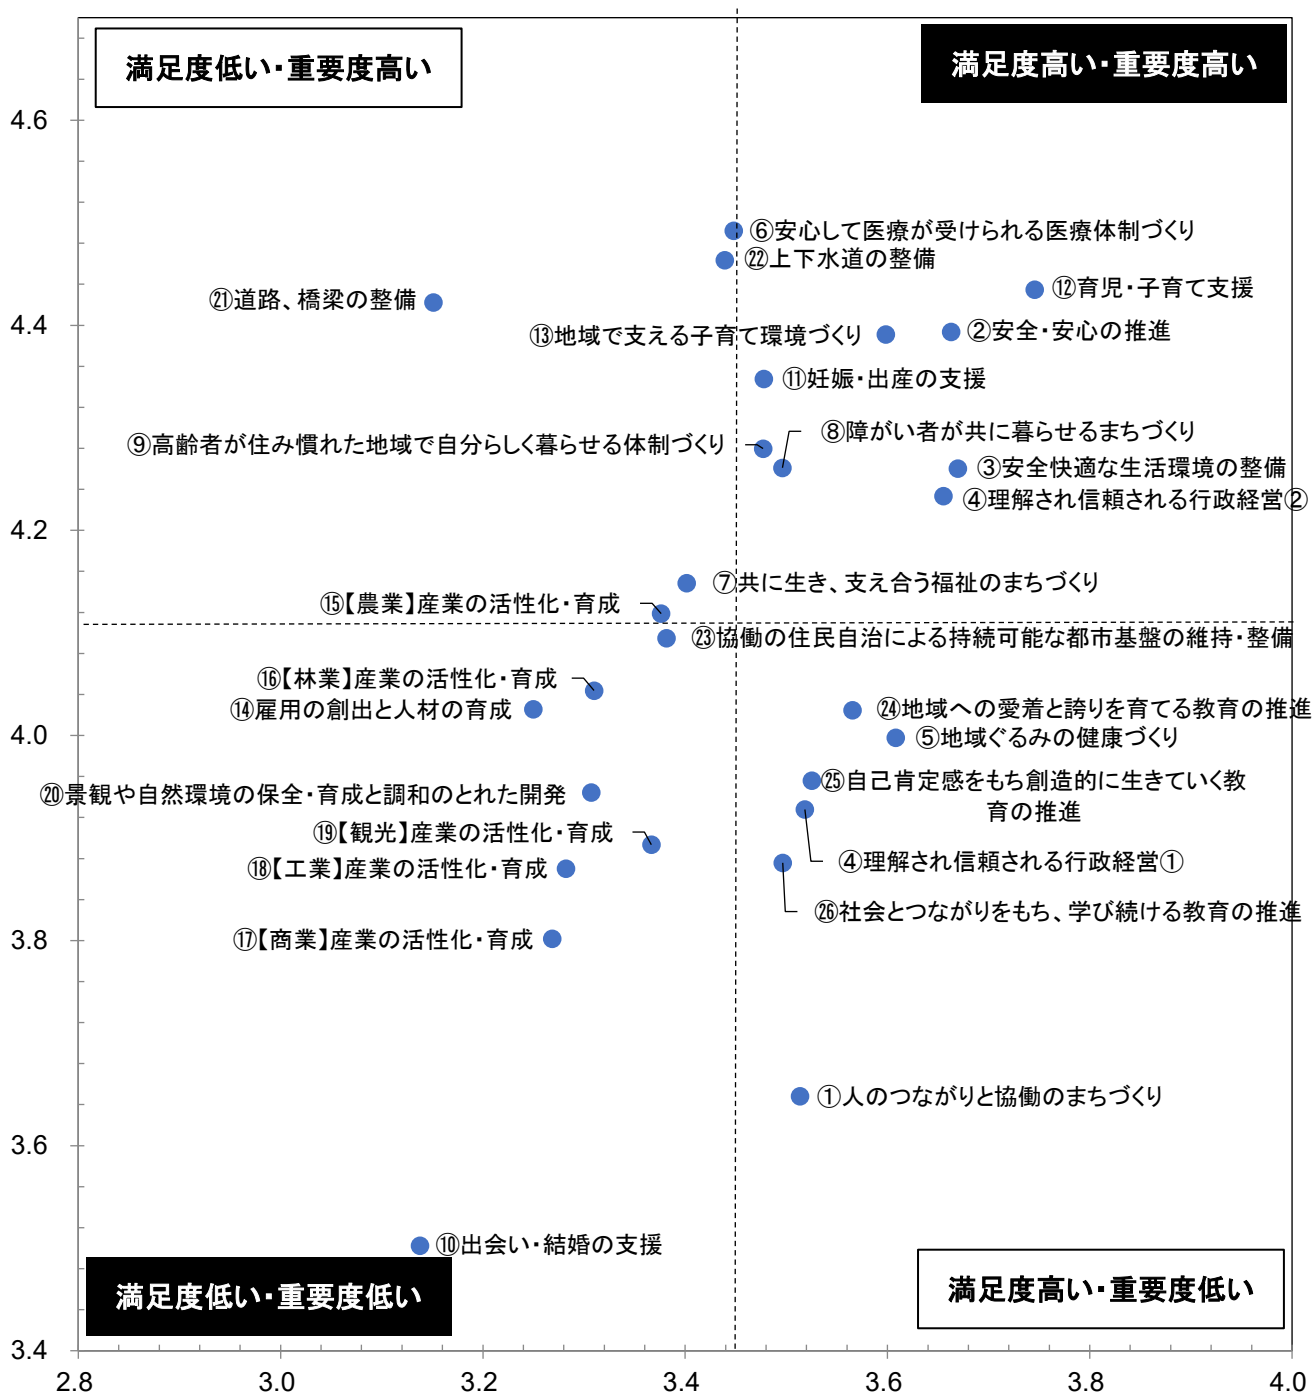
満足度低い・重要度高い

満足度高い・重要度高い

4.6

⑥安心して医療が受けられる医療体制づくり

㉒上下水道の整備

⑫育児・子育て支援

㉑道路、橋梁の整備

4.4

⑬地域で支える子育て環境づくり

②安全・安心の推進

⑪妊娠・出産の支援

⑧障がい者が共に暮らせるまちづくり

⑨高齢者が住み慣れた地域で自分らしく暮らせる体制づくり

③安全快適な生活環境の整備

④理解され信頼される行政経営②

4.2

⑦共に生き、支え合う福祉のまちづくり

⑮【農業】産業の活性化・育成

㉓協働の住民自治による持続可能な都市基盤の維持・整備

⑯【林業】産業の活性化・育成

⑭雇用の創出と人材の育成

㉔地域への愛着と誇りを育てる教育の推進

4.0

⑤地域ぐるみの健康づくり

⑳景観や自然環境の保全・育成と調和のとれた開発

㉕自己肯定感をもち創造的に生きていく教育の推進

⑲【観光】産業の活性化・育成

④理解され信頼される行政経営①

⑱【工業】産業の活性化・育成

㉖社会とつながりをもち、学び続ける教育の推進

⑰【商業】産業の活性化・育成

3.8

①人のつながりと協働のまちづくり

3.6

⑩出会い・結婚の支援

満足度低い・重要度低い

満足度高い・重要度低い

3.4

2.8

3.0

3.2

3.4

3.6

3.8

4.0